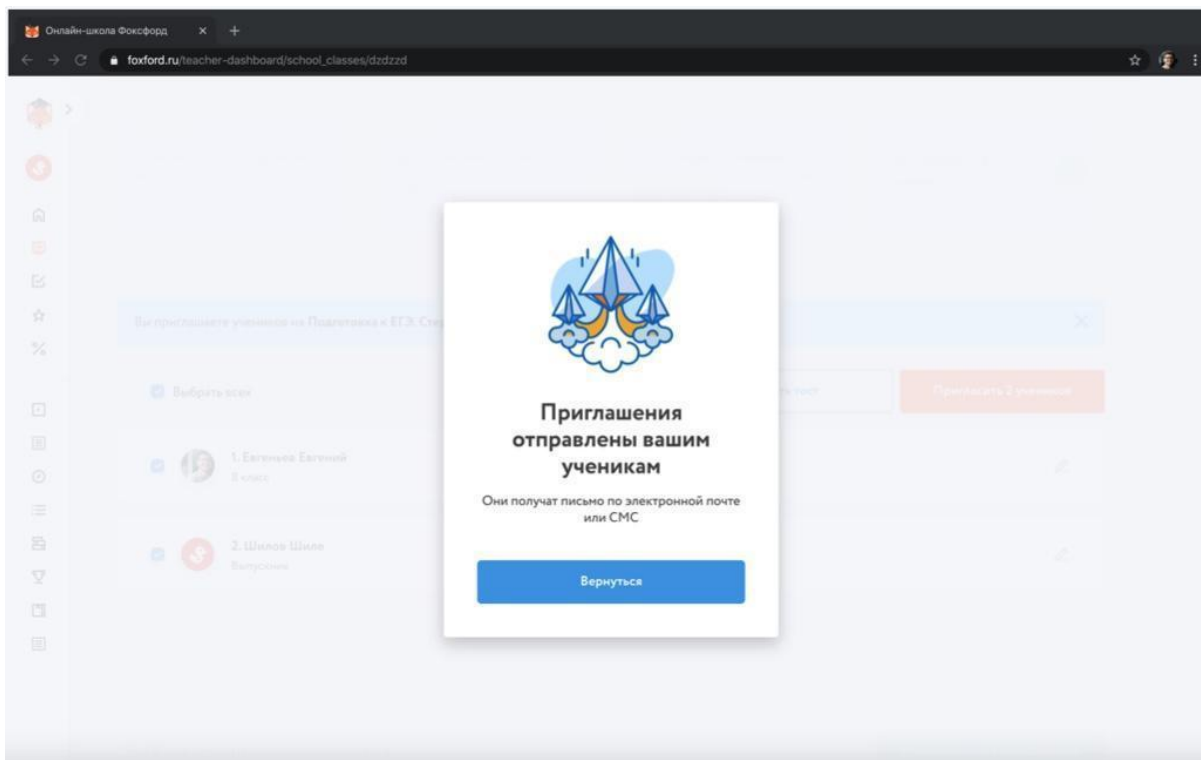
Онлайн-школа Фоксфорд

foxford.ru/teacher-dashboard/school_classes/dzdzzd

Вы приглашаете учеников на Подготовка к ЕГЭ. Сте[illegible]

Выбрать всех

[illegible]

Пригласить 2 учеников

1. Евгеньев Евгений
8 класс

2. Шилов Шило
Выпускник

Приглашения отправлены вашим ученикам

Они получат письмо по электронной почте или СМС

Вернуться